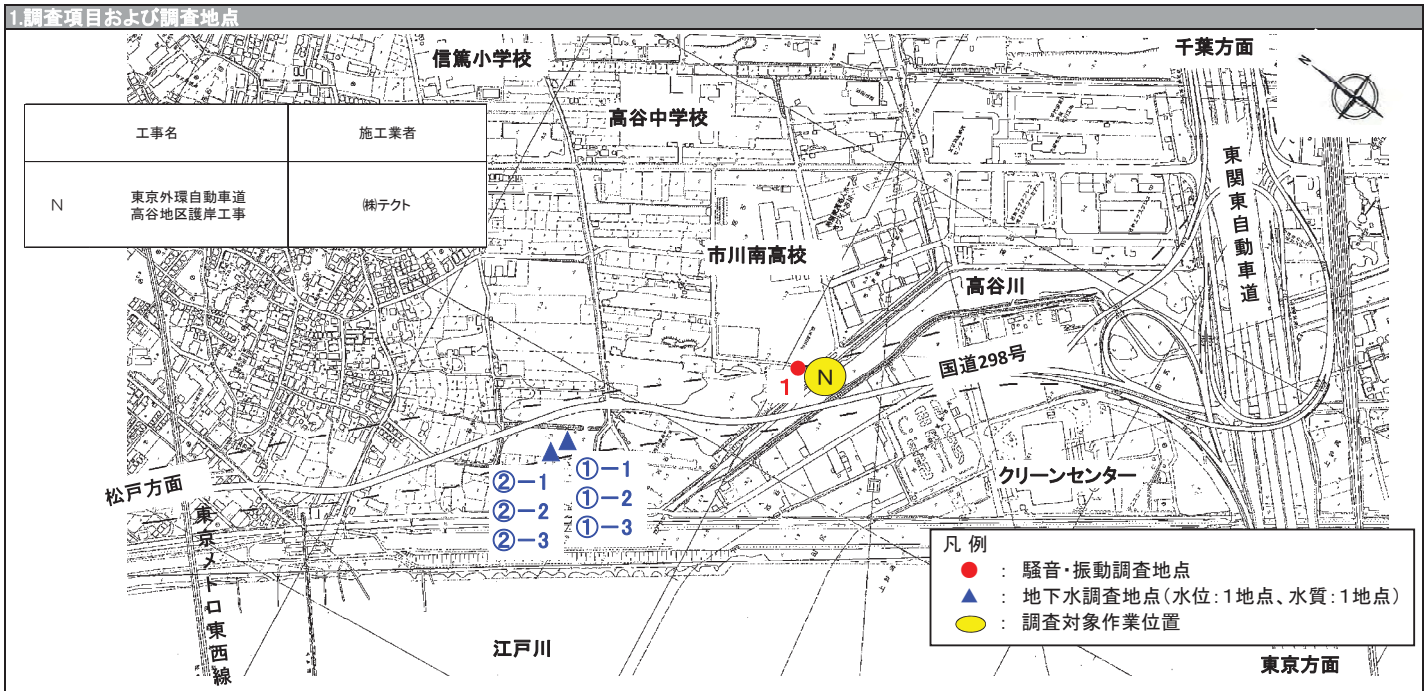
1.調査項目および調査地点

信篤小学校

千葉方面

高谷中学校

| | 工事名 | 施工業者 |
|---|---|---|
| N | 東京外環自動車道 高谷地区護岸工事 | ㈱テクト |

東関東自動車道

市川南高校

高谷川

国道298号

1

N

①−1
①−2
①−3

②−1
②−2
②−3

松戸方面

東京メトロ東西線

クリーンセンター

凡 例
： 騒音・振動調査地点
： 地下水調査地点（水位：1地点、水質：1地点）
： 調査対象作業位置

江戸川

東京方面